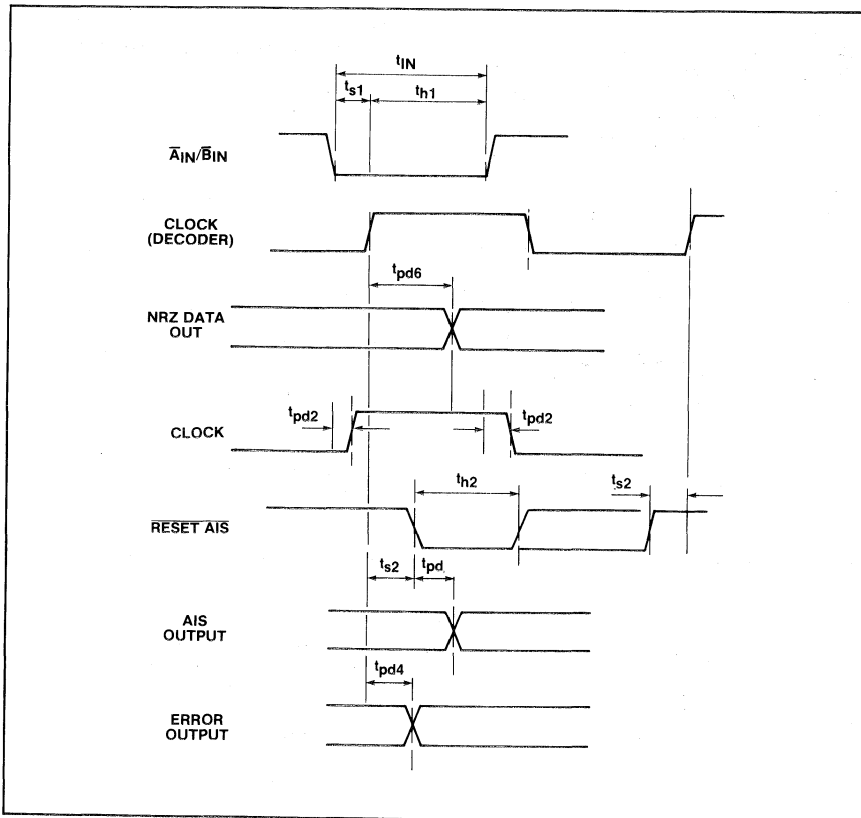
$t_{IN}$

$t_{s1}$

$t_{h1}$

$\overline{A}_{IN}/\overline{B}_{IN}$

CLOCK (DECODER)

$t_{pd6}$

NRZ DATA OUT

$t_{pd2}$

CLOCK

$t_{pd2}$

$t_{h2}$

$t_{s2}$

$\overline{\text{RESET AIS}}$

$t_{s2}$

$t_{pd}$

AIS OUTPUT

$t_{pd4}$

ERROR OUTPUT